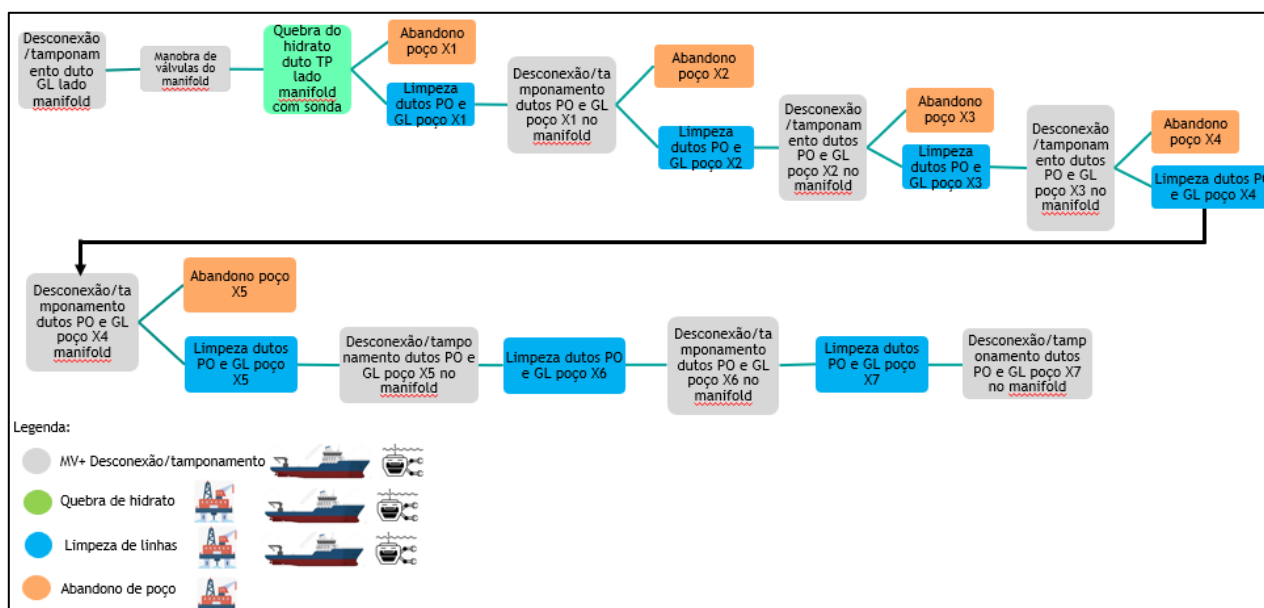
Desconexão /tamponamento duto GL lado manifold

Manobra de válvulas do manifold

Quebra do hidrato duto TP lado manifold com sonda

Abandono poço X1

Limpeza dutos PO e GL poço X1

Desconexão/tamponamento dutos PO e GL poço X1 no manifold

Abandono poço X2

Limpeza dutos PO e GL poço X2

Desconexão /tamponamento dutos PO e GL poço X2 no manifold

Abandono poço X3

Limpeza dutos PO e GL poço X3

Desconexão /tamponamento dutos PO e GL poço X3 no manifold

Abandono poço X4

Limpeza dutos PO e GL poço X4

Desconexão/tamponamento dutos PO e GL poço X4 manifold

Abandono poço X5

Limpeza dutos PO e GL poço X5

Desconexão/tamponamento dutos PO e GL poço X5 no manifold

Limpeza dutos PO e GL poço X6

Desconexão/tamponamento dutos PO e GL poço X6 no manifold

Limpeza dutos PO e GL poço X7

Desconexão/tamponamento dutos PO e GL poço X7 no manifold

Legenda:

MV+ Desconexão/tamponamento

Quebra de hidrato

Limpeza de linhas

Abandono de poço